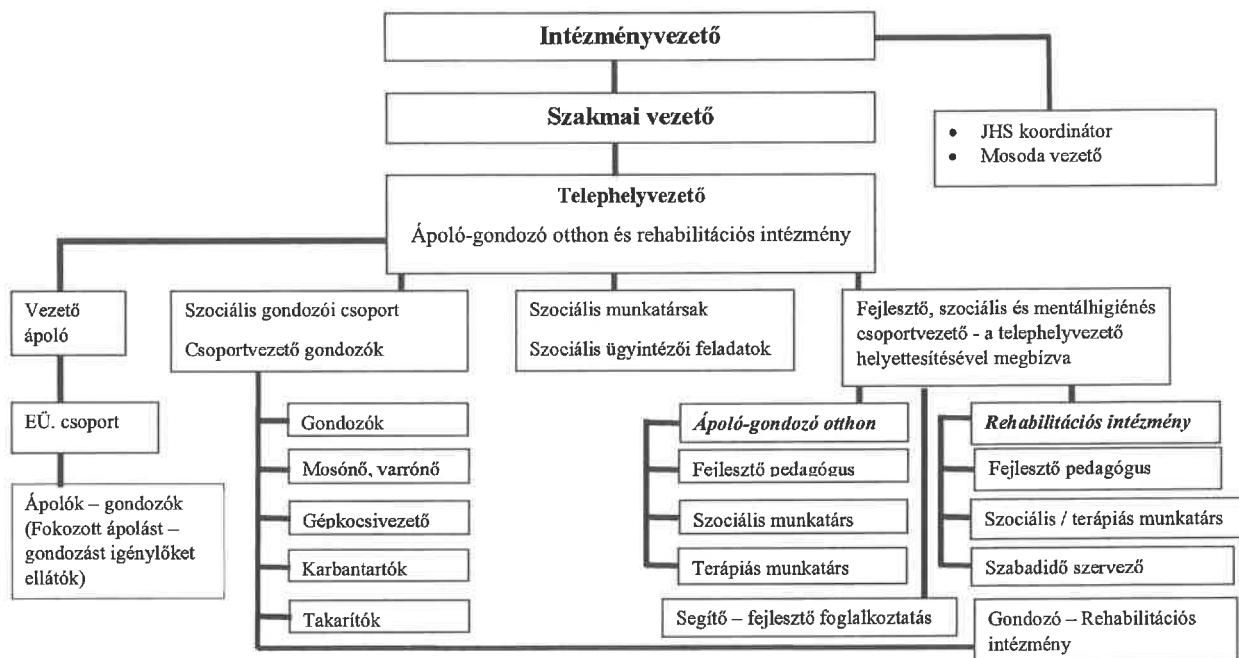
Intézményvezető

Szakmai vezető

- JHS koordinátor
- Mosoda vezető

Telephelyvezető

Ápoló-gondozó otthon és rehabilitációs intézmény

Vezető ápoló

Szociális gondozói csoport

Csoportvezető gondozók

Szociális munkatársak

Szociális ügyintézői feladatok

Fejlesztő, szociális és mentálhigiénés csoportvezető - a telephelyvezető helyettesítésével megbízva

EÜ. csoport

Ápolók – gondozók (Fokozott ápolást – gondozást igénylőket ellátók)

Gondozók

Mosónő, varrónő

Gépkocsivezető

Karbantartók

Takarítók

*Ápoló-gondozó otthon*

Fejlesztő pedagógus

Szociális munkatárs

Terápiás munkatárs

*Rehabilitációs intézmény*

Fejlesztő pedagógus

Szociális / terápiás munkatárs

Szabadidő szervező

Segítő – fejlesztő foglalkoztatás

Gondozó – Rehabilitációs intézmény